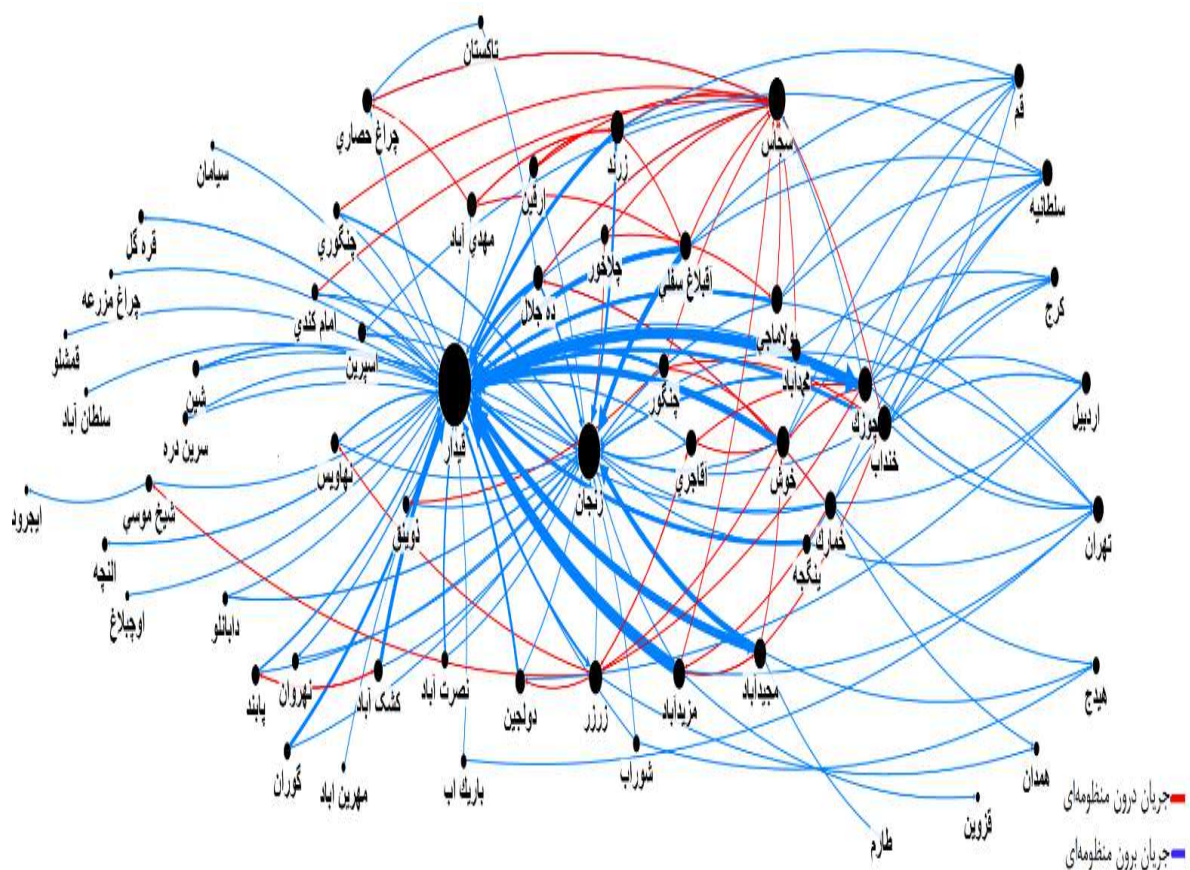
تاکستان
چراغ حصاري
سجاس
زرند
قم
سيامان
ارقين
مهدي آباد
سلطانيه
قره گل
چنگوري
چلاخور
اقبلاغ سفلي
چراغ مزرعه
ده جلال
کرج
امام کندي
قمشلو
بولاماجي
اسپرين
اردبيل
سلطان آباد
شين
گوداباد
سرين دره
چنگور
قيدار
چورزق
خنداب
نهاويس
زنجان
آقاجري
خوش
ايجرود
شيخ موسي
دوينق
خمارك
ينگجه
تهران
النجه
اوچبلاغ
دابانلو
پابند
نهروان
کشک آباد
نصرت آباد
دولجين
زرزر
مزيدآباد
مجيدآباد
هيدج
گوران
مهرين آباد
باريك اب
شوراب
همدان
قزوين
طارم
جريان درون منظومه‌اي
جريان برون منظومه‌اي